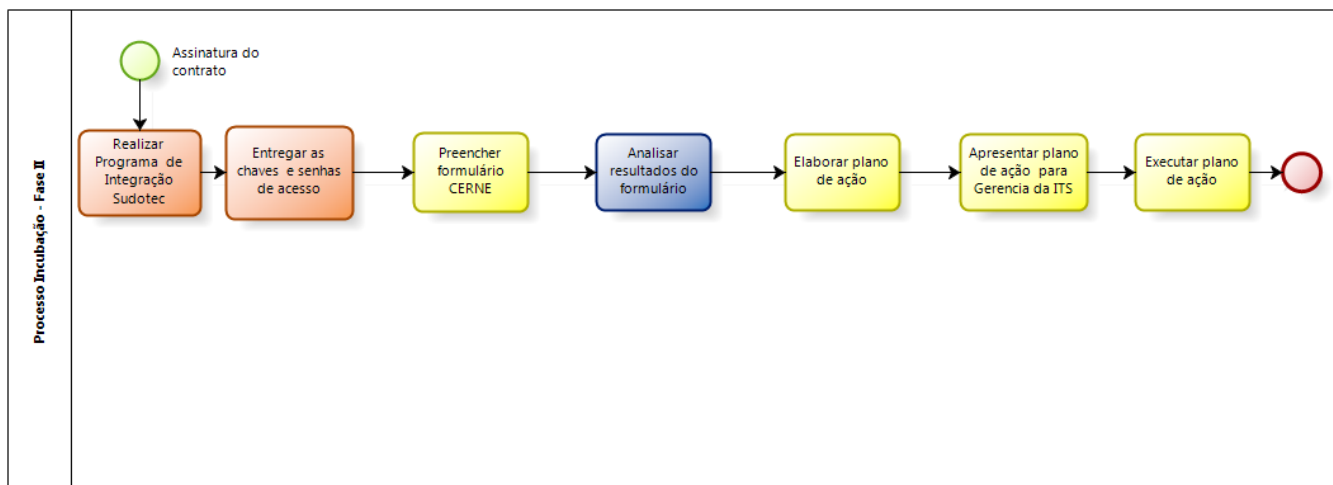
Processo Incubação - Fase II

Assinatura do contrato

Realizar Programa de Integração Sudotec

Entregar as chaves e senhas de acesso

Preencher formulário CERNE

Analisar resultados do formulário

Elaborar plano de ação

Apresentar plano de ação para Gerencia da ITS

Executar plano de ação